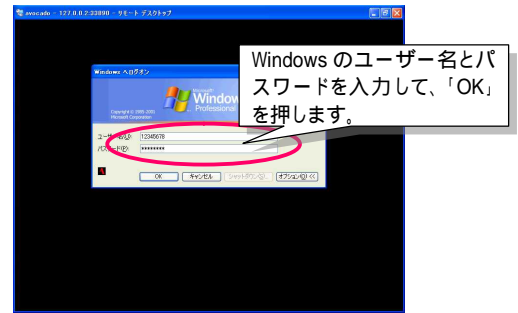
avocado - 127.0.0.2:33890 - リモート デスクトップ

Windows へログオン

Microsoft Windows Professional

Copyright © 1985-2001 Microsoft Corporation

ユーザー名(U): 12345678
パスワード(P): *********

OK キャンセル シャットダウン(S)... オプション(O) <<

Windows のユーザー名とパスワードを入力して、「OK」を押します。